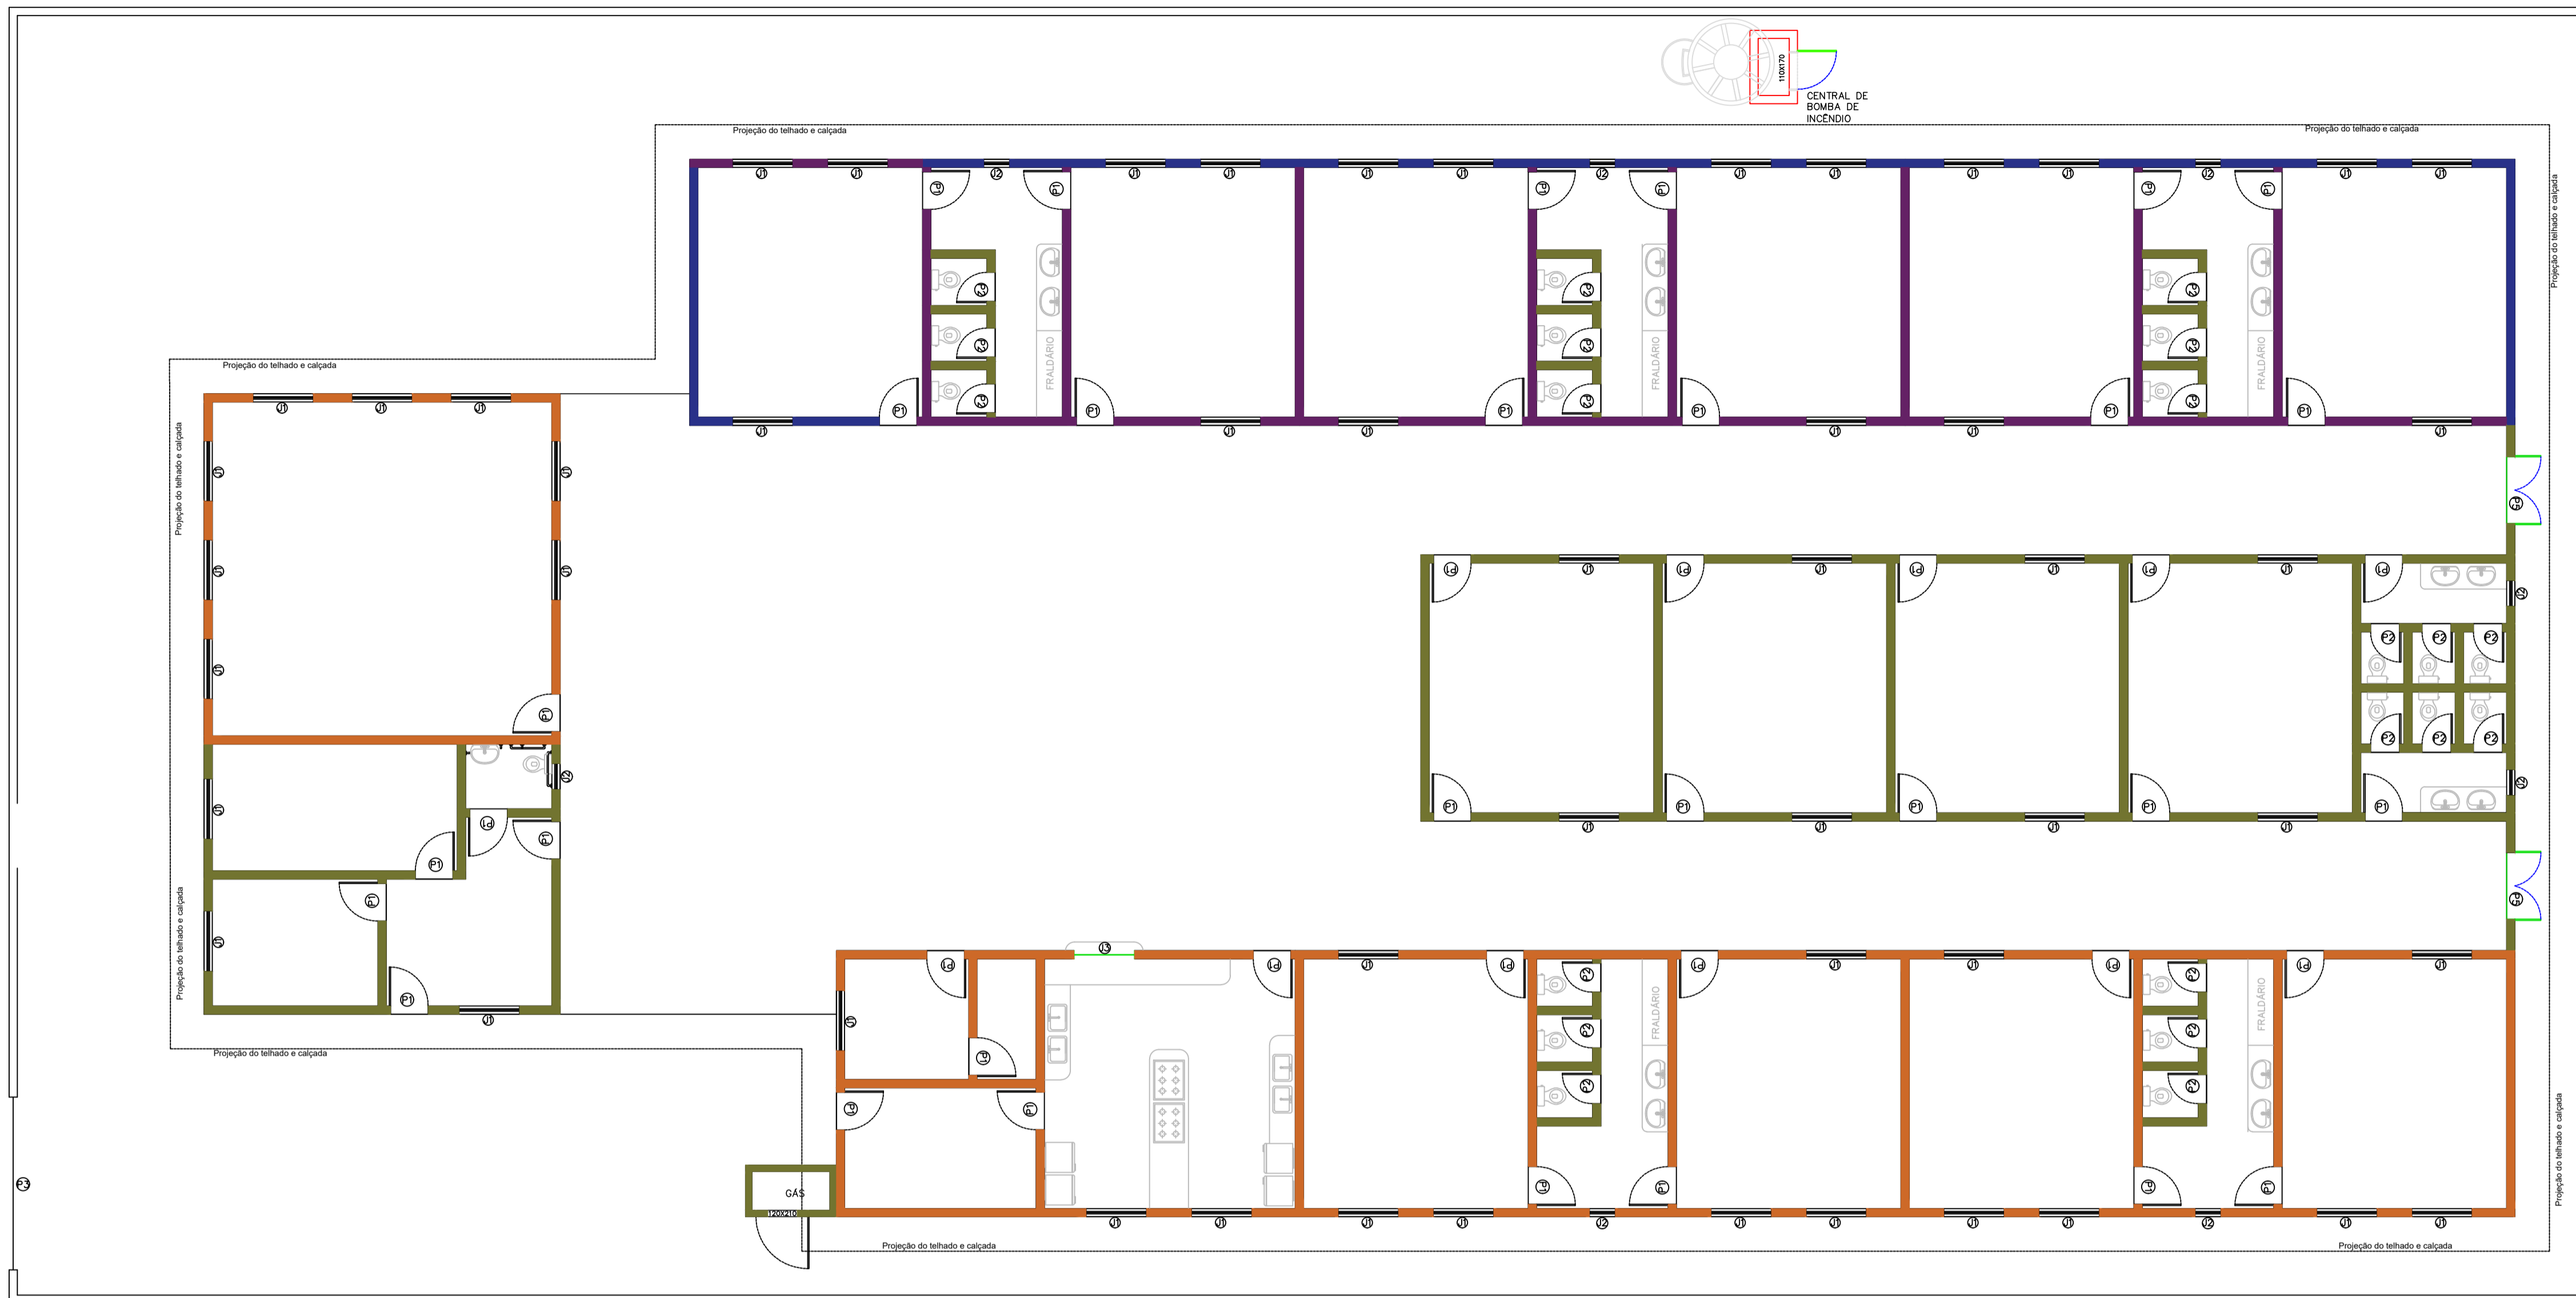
110X170
CENTRAL DE BOMBA DE INCÊNDIO

Projeção do telhado e calçada
Projeção do telhado e calçada
Projeção do telhado e calçada
Projeção do telhado e calçada
Projeção do telhado e calçada
Projeção do telhado e calçada
Projeção do telhado e calçada
Projeção do telhado e calçada
Projeção do telhado e calçada
Projeção do telhado e calçada

J1 J1 P1 J2 P1 J1 J1 J1 J1 P1 J2 P1 J1 J1 J1 J1 P1 J2 P1 J1 J1
P2 P2 P2 P2 P2 P2 P2 P2 P2
FRALDÁRIO FRALDÁRIO FRALDÁRIO
J1 P1 P1 J1 J1 P1 P1 J1 J1 P1 P1 J1
J1 J1 J1
J1 J1 J1 J1 J1 J1 P1
P3
P1 J1 P1 J1 P1 J1 P1 J1 P1 J2
P2 P2 P2 P2 P2 P2
P1 P1 P1 P1 P1 J1 J1 J1 J1 J2
P3
J2 P1 P1 P1 P1 J1
J1 P1
J1 P1 J3 P1 J1 P1 P1 J1 J1 P1 P1 J1
P2 P2 P2 P2 P2 P2
FRALDÁRIO FRALDÁRIO
P1 P1 P1 P1 P1 P1 P1
GÁS
120X210
J1 J1 J1 J1 J2 J1 J1 J1 J1 J2 J1 J1
P3